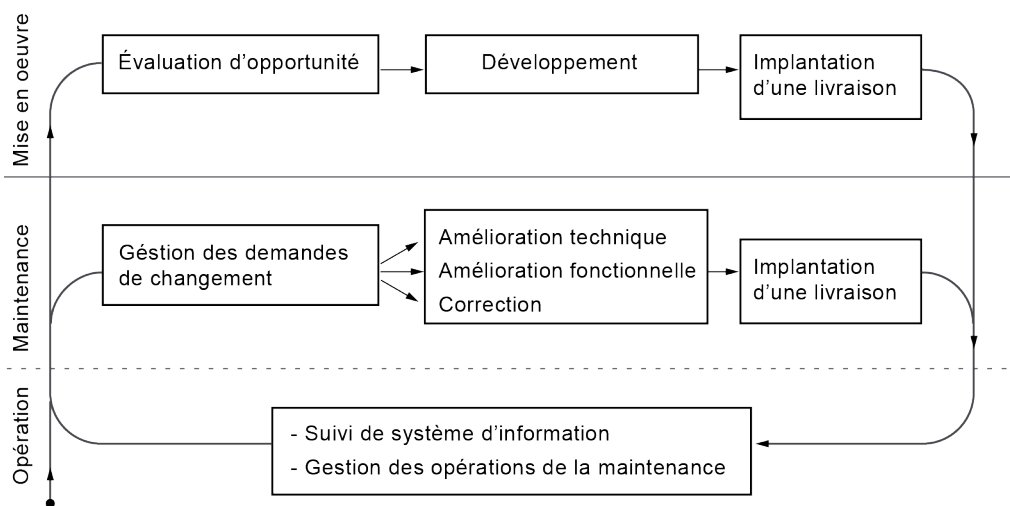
Mise en oeuvre

Évaluation d'opportunité

Développement

Implantation d'une livraison

Maintenance

Géstion des demandes de changement

Amélioration technique
Amélioration fonctionnelle
Correction

Implantation d'une livraison

Opération

- Suivi de système d'information
- Gestion des opérations de la maintenance